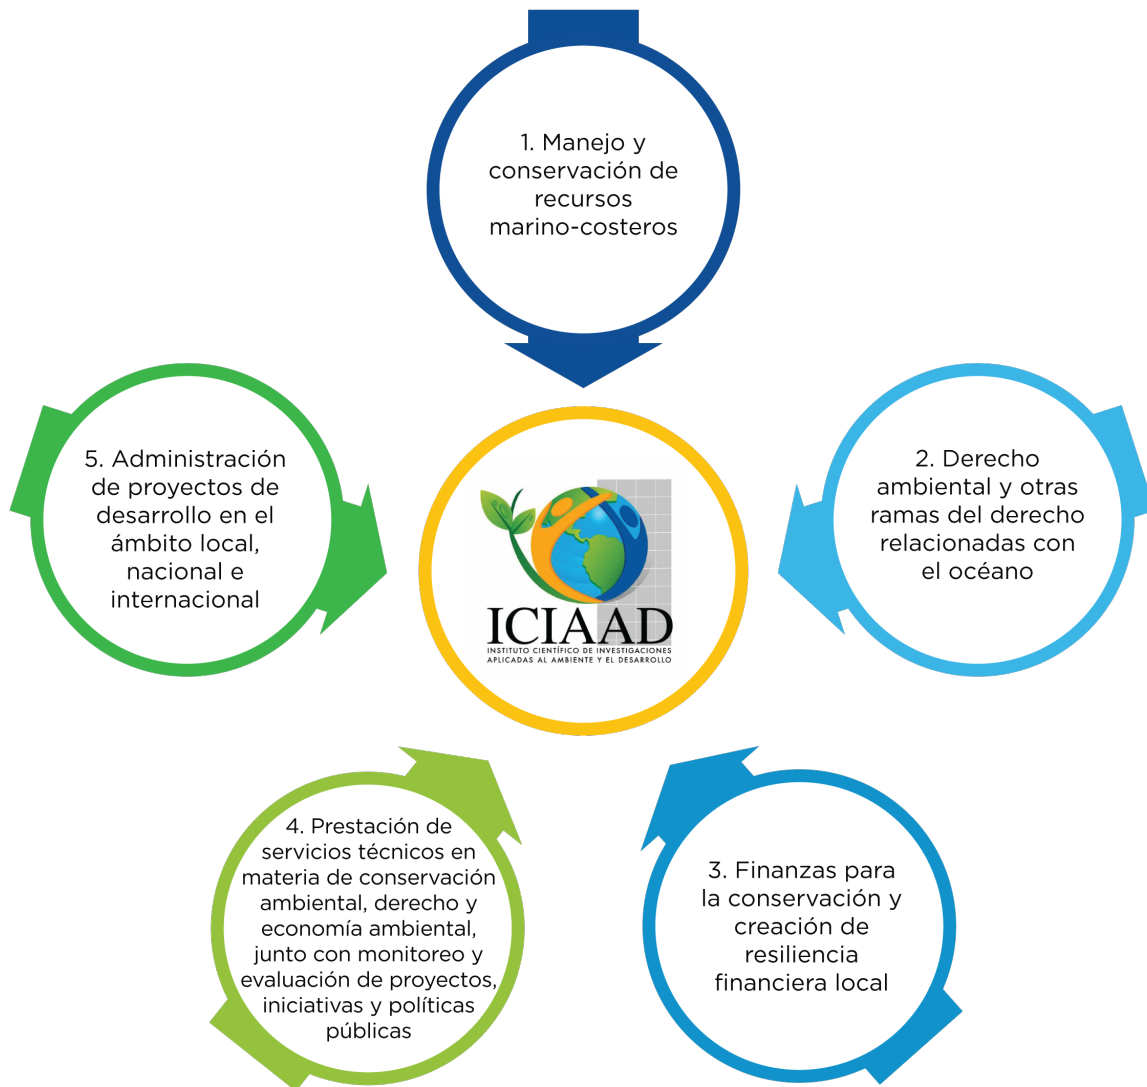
1. Manejo y conservación de recursos marino-costeros

ICIAAD
INSTITUTO CIENTÍFICO DE INVESTIGACIONES APLICADAS AL AMBIENTE Y EL DESARROLLO

2. Derecho ambiental y otras ramas del derecho relacionadas con el océano

3. Finanzas para la conservación y creación de resiliencia financiera local

4. Prestación de servicios técnicos en materia de conservación ambiental, derecho y economía ambiental, junto con monitoreo y evaluación de proyectos, iniciativas y políticas públicas

5. Administración de proyectos de desarrollo en el ámbito local, nacional e internacional